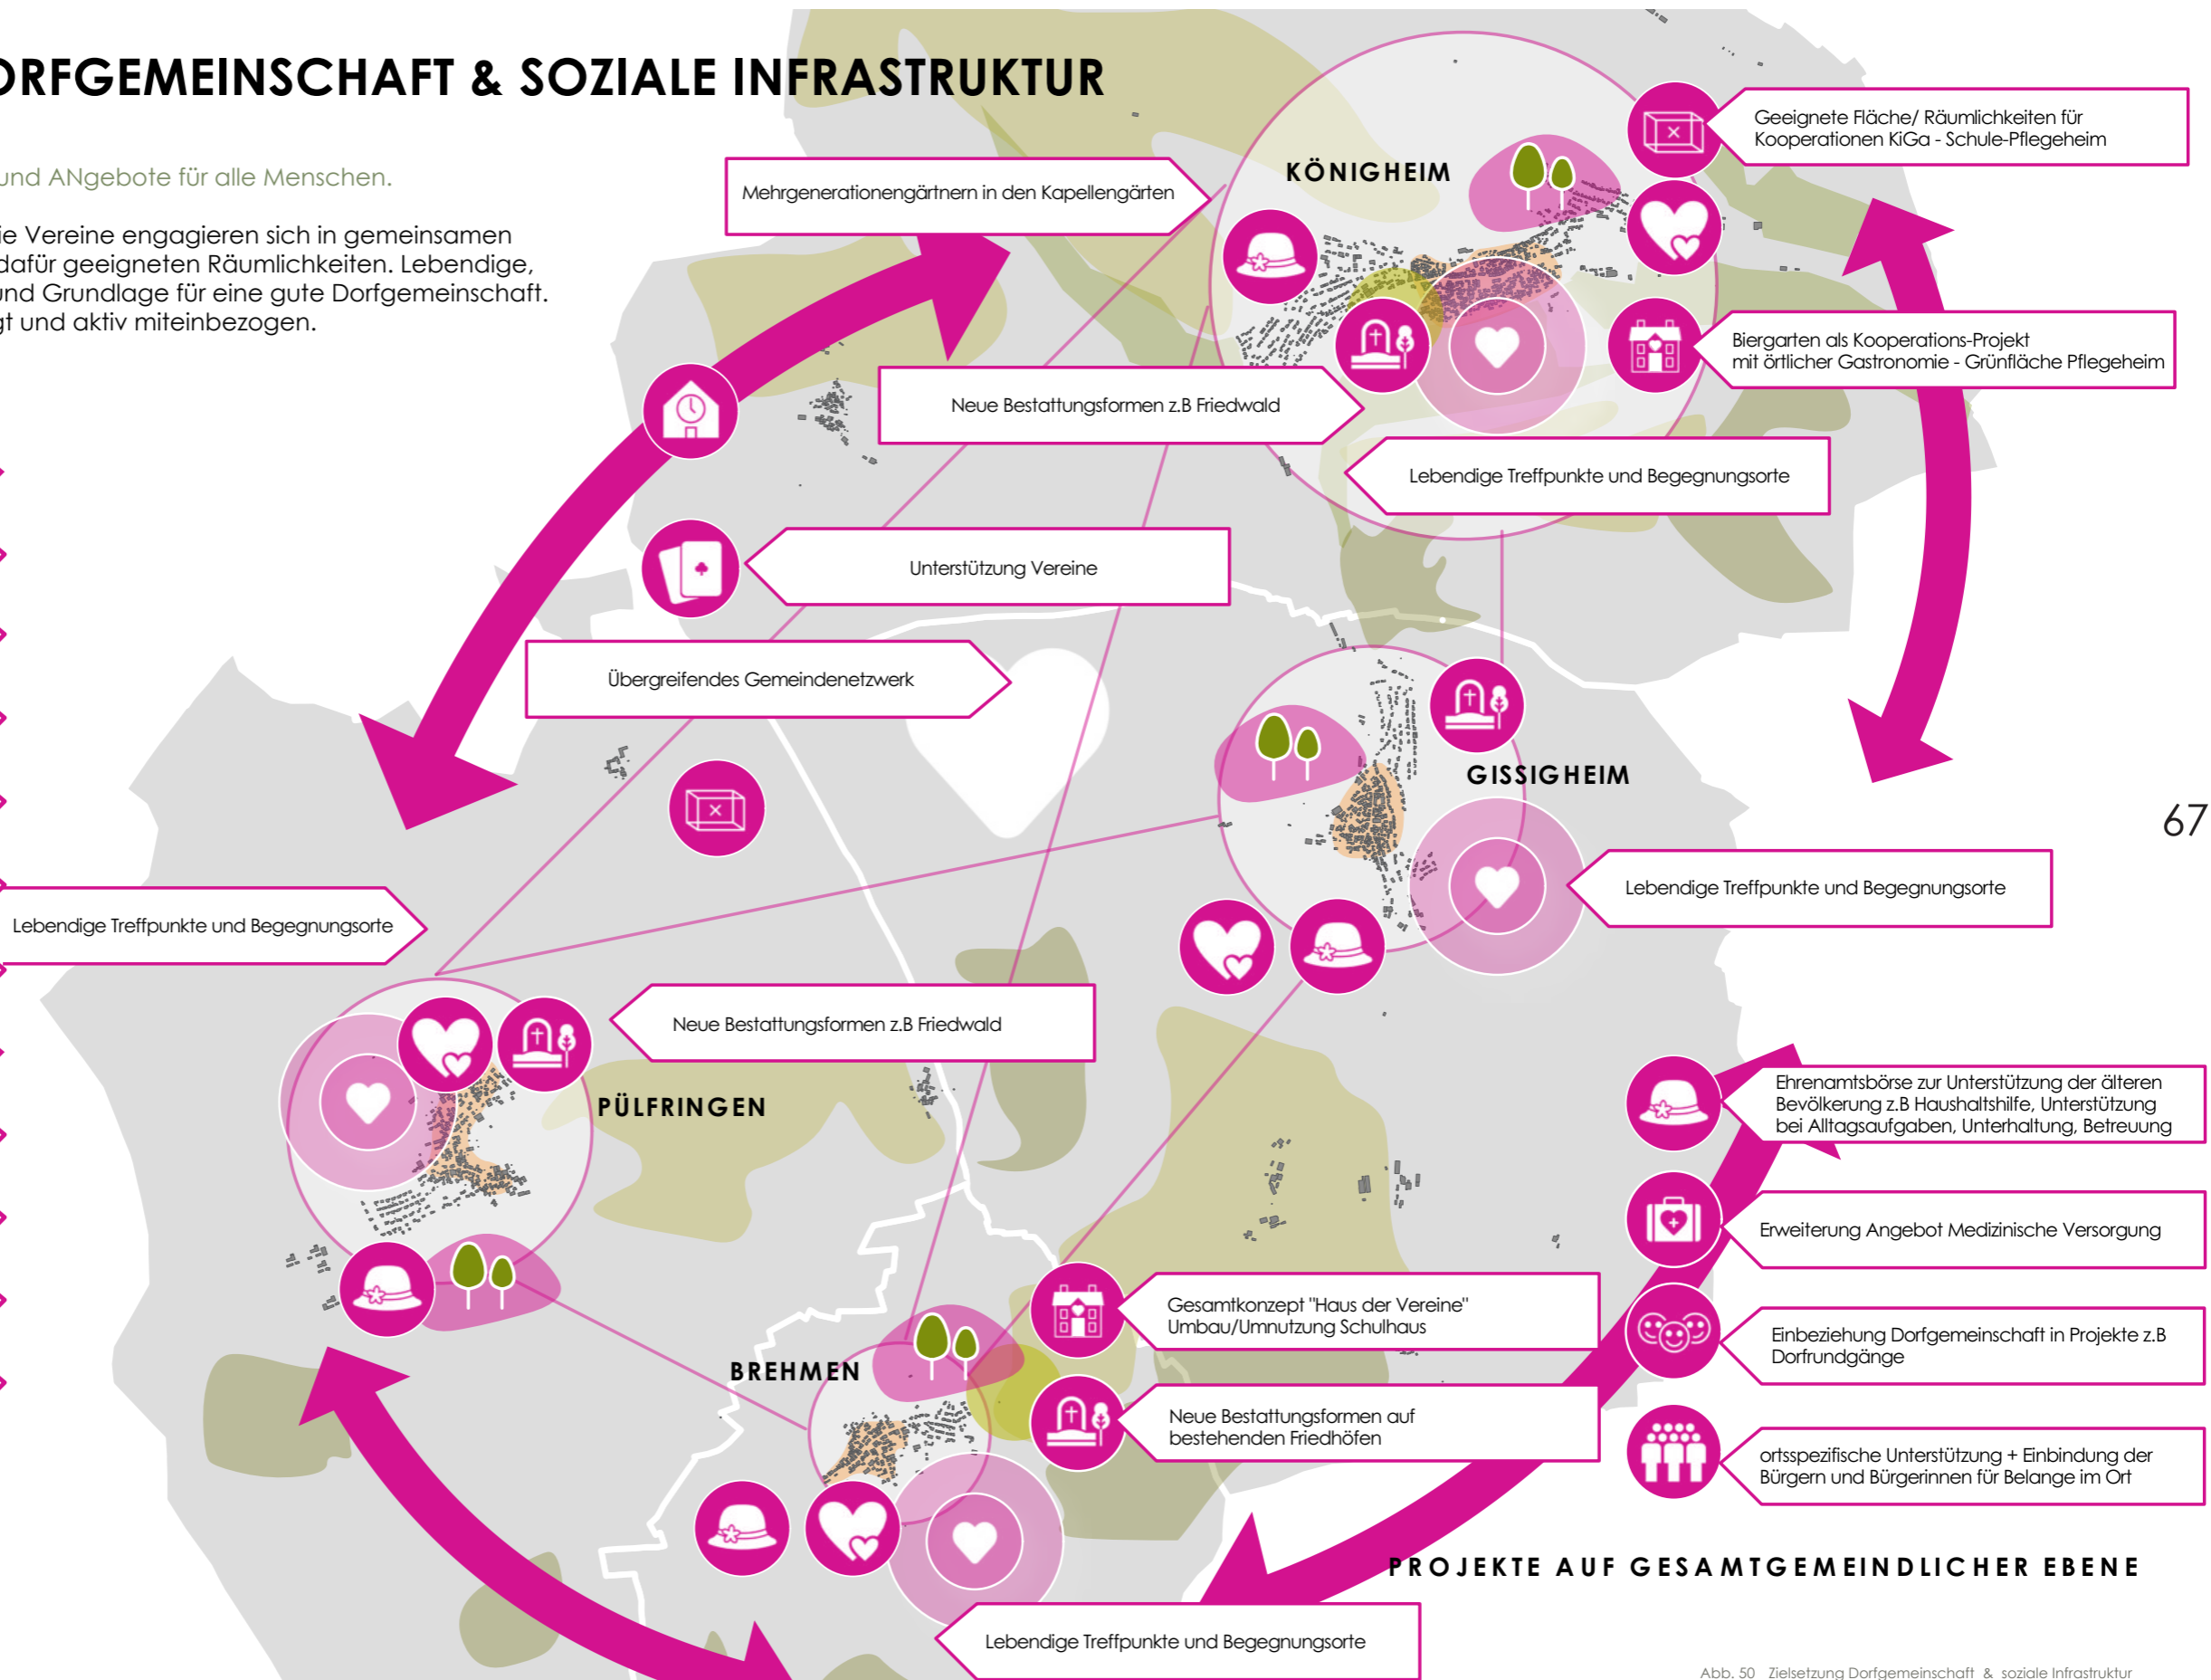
ORFGEMEINSCHAFT & SOZIALE INFRASTRUKTUR

und ANgebote für alle Menschen.

ie Vereine engagieren sich in gemeinsamen dafür geeigneten Räumlichkeiten. Lebendige, und Grundlage für eine gute Dorfgemeinschaft. gt und aktiv miteinbezogen.

Mehrgenerationengärtnern in den Kapellengärten

KÖNIGHEIM

Geeignete Fläche/ Räumlichkeiten für Kooperationen KiGa - Schule-Pflegeheim

Biergarten als Kooperations-Projekt mit örtlicher Gastronomie - Grünfläche Pflegeheim

Neue Bestattungsformen z.B Friedwald

Lebendige Treffpunkte und Begegnungsorte

Unterstützung Vereine

Übergreifendes Gemeindenetzwerk

GISSIGHEIM

67

Lebendige Treffpunkte und Begegnungsorte

Lebendige Treffpunkte und Begegnungsorte

Neue Bestattungsformen z.B Friedwald

PÜLFRINGEN

Ehrenamtsbörse zur Unterstützung der älteren Bevölkerung z.B Haushaltshilfe, Unterstützung bei Alltagsaufgaben, Unterhaltung, Betreuung

Erweiterung Angebot Medizinische Versorgung

Gesamtkonzept "Haus der Vereine" Umbau/Umnutzung Schulhaus

BREHMEN

Einbeziehung Dorfgemeinschaft in Projekte z.B Dorfrundgänge

Neue Bestattungsformen auf bestehenden Friedhöfen

ortsspezifische Unterstützung + Einbindung der Bürgern und Bürgerinnen für Belange im Ort

PROJEKTE AUF GESAMTGEMEINDLICHER EBENE

Lebendige Treffpunkte und Begegnungsorte

Abb. 50 Zielsetzung Dorfgemeinschaft & soziale Infrastruktur